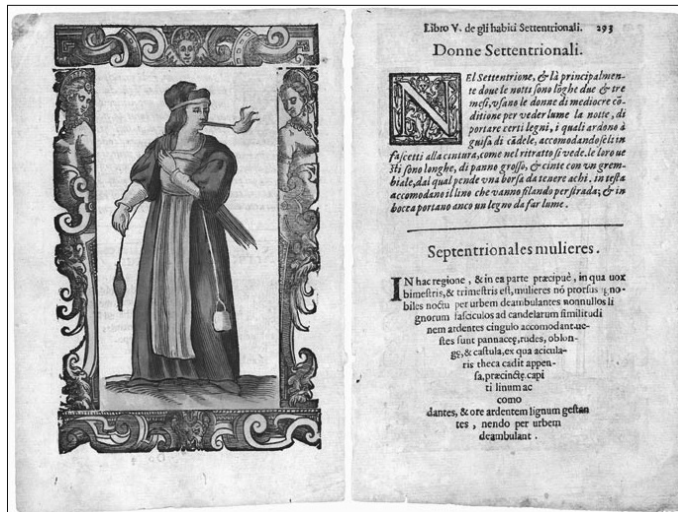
Libro V. de gli habiti Settentrionali. 293

Donne Settentrionali.

NEl Settentrione, & là principalmente doue le notti sono longhe due & tre mesi, vsano le donne di mediocre conditione per veder lume la notte, di portare certi legni, i quali ardono à guisa di cãdele, accomodandosi in fascetti alla cintura, come nel ritratto si vede. le loro uesti sono longhe, di panno grosso, & cinte con un grembiale, dal qual pende vna borsa da tenere achi, in testa accomodano il lino che vanno filando per strada; & in bocca portano anco un legno da far lume.

Septentrionales mulieres.

IN hac regione, & in ea parte præcipuè, in qua nox bimestris, & trimestris est, mulieres nõ prorsus ignobiles noctu per urbem deambulantes nonnullos lignorum fasciculos ad candelarum similitudinem ardentes cingulo accomodant. ueſtes sunt pannaceę, rudes, oblongę, & castula, ex qua acicularis theca cadit appensa, præcinctę capiti linum ac como dantes, & ore ardentem lignum gestantes, nendo per urbem deambulant.